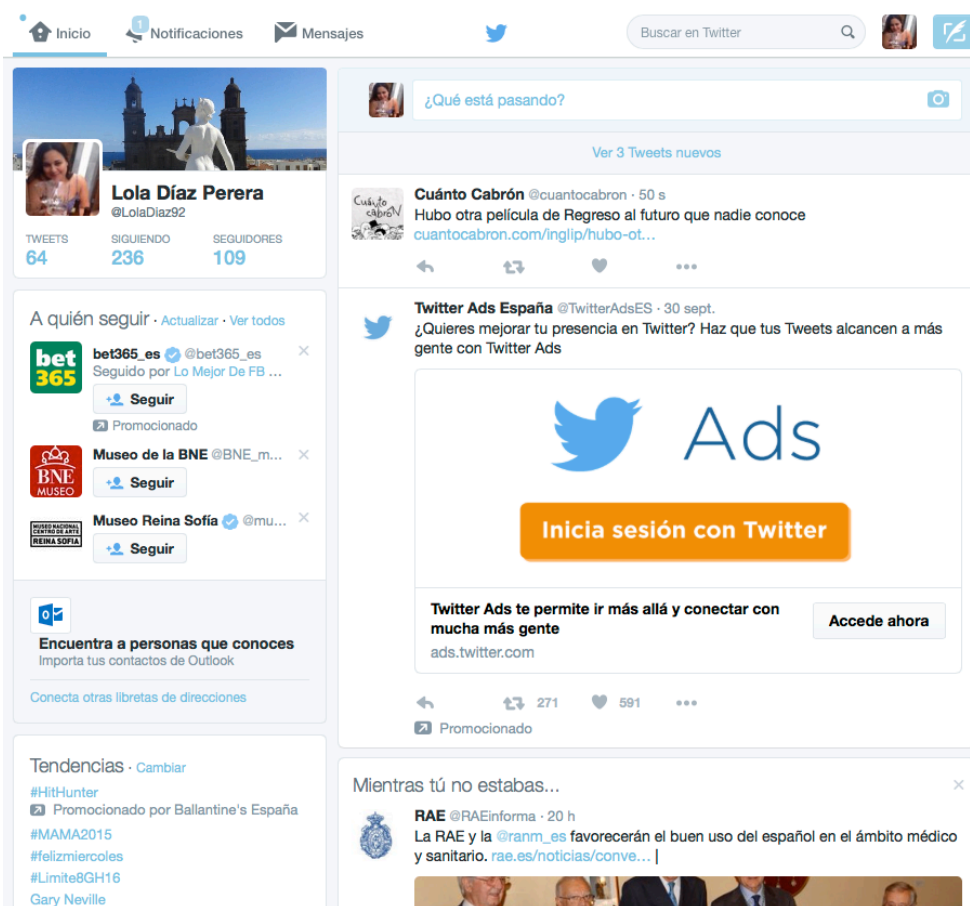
Inicio 1 Notificaciones Mensajes Buscar en Twitter

Lola Díaz Perera
@LolaDiaz92

TWEETS 64 SIGUIENDO 236 SEGUIDORES 109

A quién seguir · Actualizar · Ver todos

bet 365
bet365_es @bet365_es
Seguido por Lo Mejor De FB ...
Seguir
Promocionado

BNE MUSEO
Museo de la BNE @BNE_m...
Seguir

MUSEO NACIONAL CENTRO DE ARTE REINA SOFIA
Museo Reina Sofía @mu...
Seguir

Encuentra a personas que conoces
Importa tus contactos de Outlook

Conecta otras libretas de direcciones

Tendencias · Cambiar
#HitHunter
Promocionado por Ballantine's España
#MAMA2015
#felizmiercoles
#Limite8GH16
Gary Neville

¿Qué está pasando?

Ver 3 Tweets nuevos

Cuánto Cabrón
Cuánto Cabrón @cuantocabron · 50 s
Hubo otra película de Regreso al futuro que nadie conoce
cuantocabron.com/inglip/hubo-ot...

Twitter Ads España @TwitterAdsES · 30 sept.
¿Quieres mejorar tu presencia en Twitter? Haz que tus Tweets alcancen a más gente con Twitter Ads

Ads

Inicia sesión con Twitter

Twitter Ads te permite ir más allá y conectar con mucha más gente
ads.twitter.com
Accede ahora

271 591
Promocionado

Mientras tú no estabas...

RAE @RAEinforma · 20 h
La RAE y la @ranm_es favorecerán el buen uso del español en el ámbito médico y sanitario. rae.es/noticias/conve...